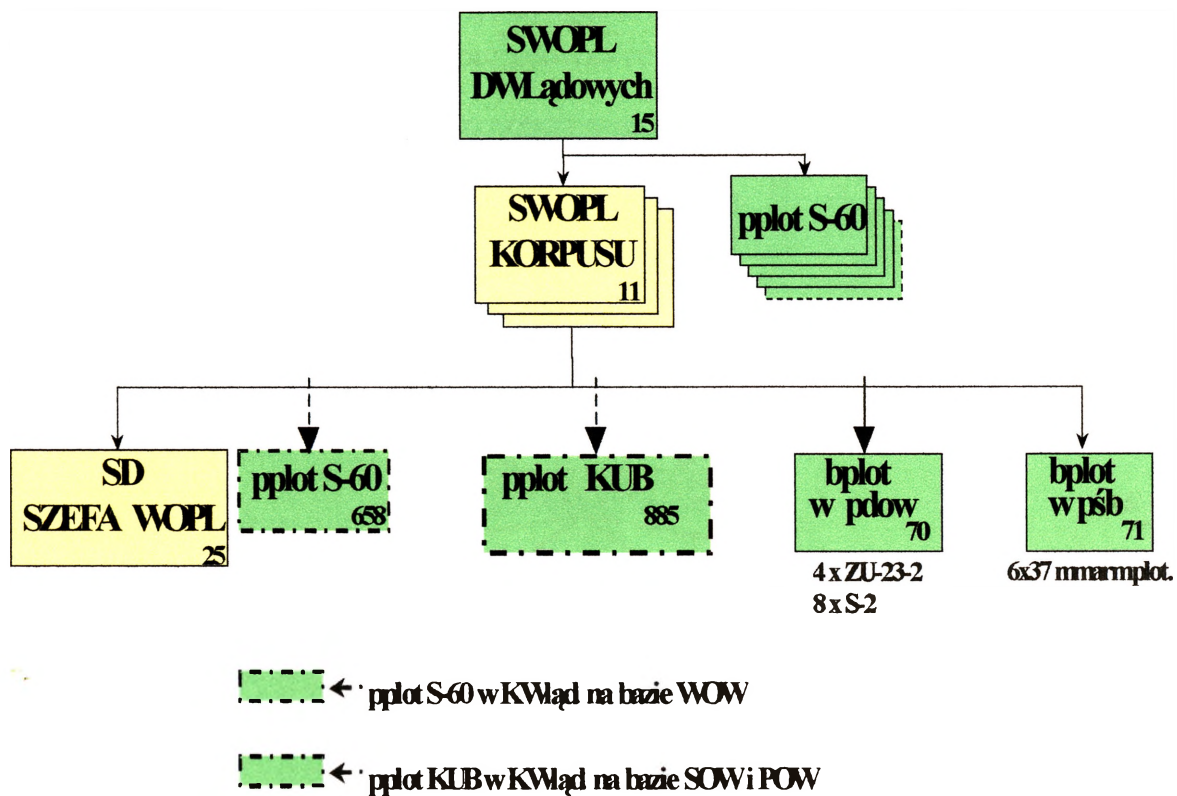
SWOPL DWLądowych 15

SWOPL KORPUSU 11

pplot S-60

SD SZEFA WOPL 25

pplot S-60 658

pplot KUB 885

bplot w pdow 70

4 x ZU-23-2
8 x S-2

bplot w pśb 71

6x37 mmarmplot.

pplot S-60 w KWląd na bazie WOW

pplot KUB w KWląd na bazie SOW i POW